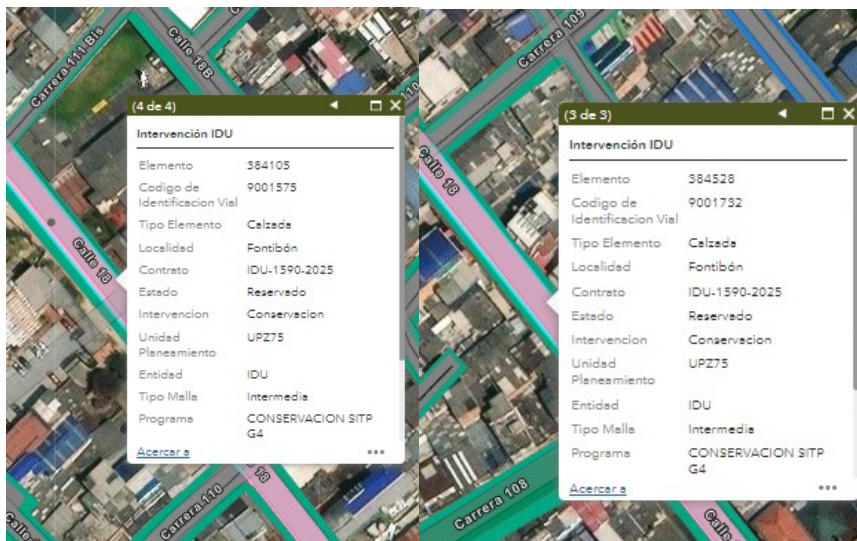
Carrera 111 Bis
Calle 18B
(4 de 4)
Intervención IDU

| Elemento | 384105 |
|---|---|
| Codigo de Identificacion Vial | 9001575 |
| Tipo Elemento | Calzada |
| Localidad | Fontibón |
| Contrato | IDU-1590-2025 |
| Estado | Reservado |
| Intervencion | Conservacion |
| Unidad Planeamiento | UPZ75 |
| Entidad | IDU |
| Tipo Malla | Intermedia |
| Programa | CONSERVACION SITP G4 |

Acercar a
...
Calle 18
Carrera 110
18
Calle

Carrera 109
Calle 18
(3 de 3)
Intervención IDU

| Elemento | 384528 |
|---|---|
| Codigo de Identificacion Vial | 9001732 |
| Tipo Elemento | Calzada |
| Localidad | Fontibón |
| Contrato | IDU-1590-2025 |
| Estado | Reservado |
| Intervencion | Conservacion |
| Unidad Planeamiento | UPZ75 |
| Entidad | IDU |
| Tipo Malla | Intermedia |
| Programa | CONSERVACION SITP G4 |

Acercar a
...
Carrera 108
Calle